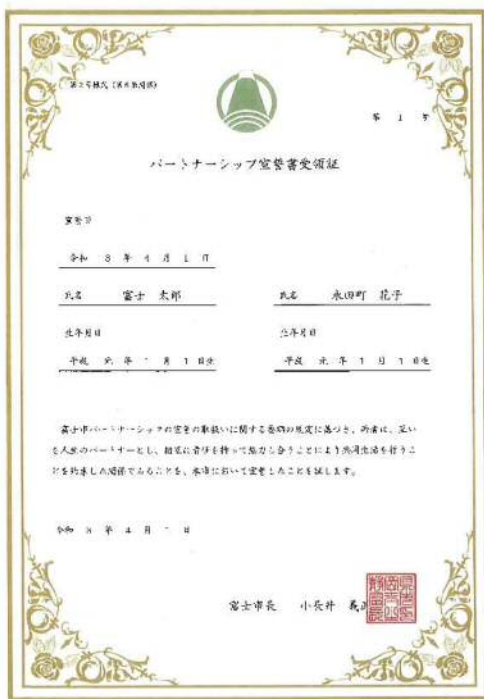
第2号様式（第8条関係）

第 1 号

パートナーシップ宣誓書受領証

宣誓日

令和 3 年 4 月 1 日

氏名 富士 太郎

氏名 永田町 花子

生年月日

平成 元 年 1 月 1 日生

生年月日

平成 元 年 1 月 1 日生

富士市パートナーシップの宣誓の取扱いに関する要綱の規定に基づき、両者は、互いを人生のパートナーとし、相互に責任を持って協力し合うことにより共同生活を行うことを約束した関係であることを、本市において宣誓したことを証します。

令和 3 年 4 月 1 日

富士市長 小長井 義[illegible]

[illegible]